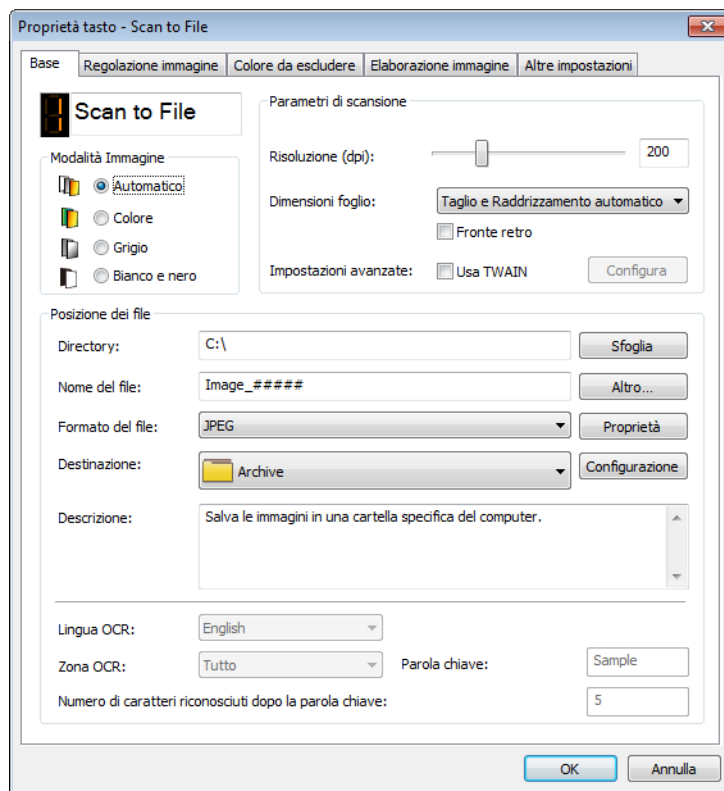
Proprietà tasto - Scan to File

Base | Regolazione immagine | Colore da escludere | Elaborazione immagine | Altre impostazioni

1 Scan to File

Modalità Immagine
Automatico
Colore
Grigio
Bianco e nero

Parametri di scansione
Risoluzione (dpi): 200
Dimensioni foglio: Taglio e Raddrizzamento automatico
Fronte retro
Impostazioni avanzate: Usa TWAIN Configura

Posizione dei file
Directory: C:\ Sfoglia
Nome del file: Image_##### Altro...
Formato del file: JPEG Proprietà
Destinazione: Archive Configurazione
Descrizione: Salva le immagini in una cartella specifica del computer.

Lingua OCR: English
Zona OCR: Tutto Parola chiave: Sample
Numero di caratteri riconosciuti dopo la parola chiave: 5

OK Annulla